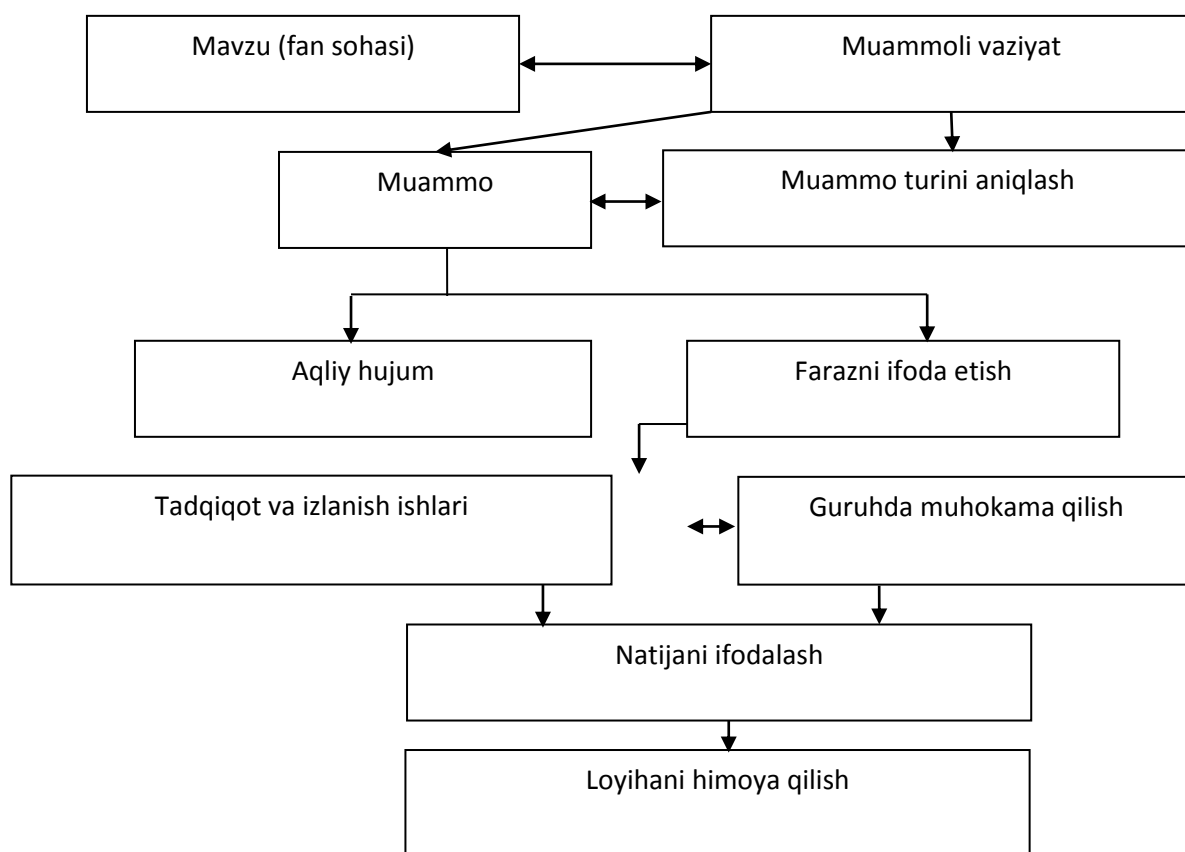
Mavzu (fan sohasi)

Muammoli vaziyat

Muammo

Muammo turini aniqlash

Aqliy hujum

Farazni ifoda etish

Tadqiqot va izlanish ishlari

Guruhda muhokama qilish

Natijani ifodalash

Loyihani himoya qilish